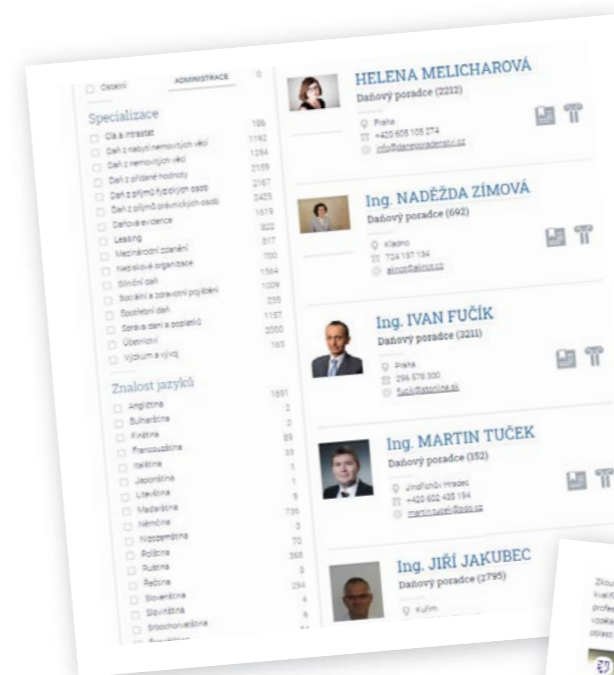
Ostatní ADMINISTRACE 0

Specializace

Clo a Intrastat 186
Daň z nabytí nemovitých věcí 1192
Daň z nemovitých věcí 1254
Daň z přidané hodnoty 2159
Daň z příjmů fyzických osob 2167
Daň z příjmů právnických osob 2405
Daňová evidence 1679
Leasing 822
Mezinárodní zdanění 817
Neziskové organizace 700
Silniční daň 1564
Sociální a zdravotní pojištění 1009
Spotřební daň 235
Správa daní a poplatků 1157
Účetnictví 2000
Výzkum a vývoj 183

Znalost jazyků

Angličtina 1691
Bulharština 2
Finština 2
Francouzština 89
Italština 33
Japonština 1
Litevština 1
Maďarština 9
Němčina 736
Norština 3
Polština 70
Ruština 368
Řečtina 3
Slovenština 294
Slovinština 4
Srbochorvatština 6

HELENA MELICHAROVÁ
Daňový poradce (2212)
Praha
+420 605 105 274
info@danoveporadenstvi.cz

Ing. NADĚŽDA ZÍMOVÁ
Daňový poradce (692)
Kladno
724 137 134
zimova@zimova.cz

Ing. IVAN FUČÍK
Daňový poradce (3211)
Praha
296 578 300
fucik@taxonline.cz

Ing. MARTIN TUČEK
Daňový poradce (152)
Jindřichův Hradec
+420 602 435 154
martin.tucek@seznam.cz

Ing. JIŘÍ JAKUBEC
Daňový poradce (2795)
Kolín

Zkou
kvalit
profes
vzdě
oblast